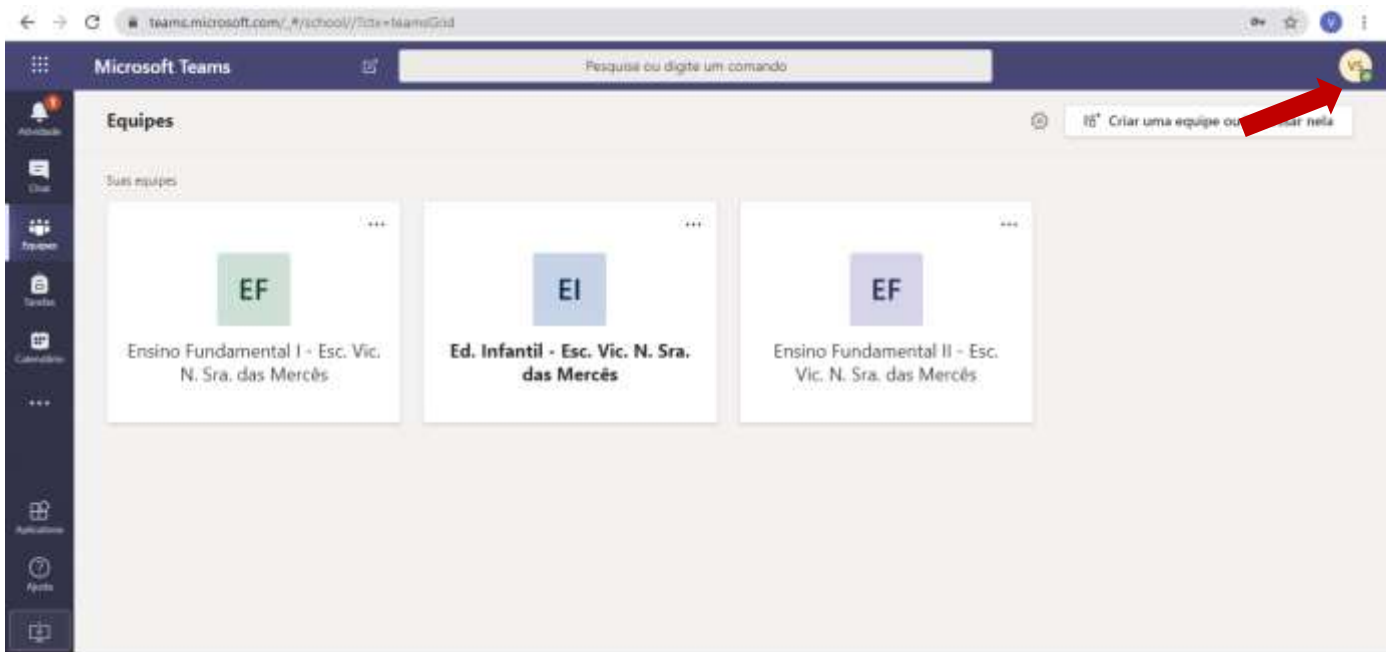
teams.microsoft.com/_#/school//?ctx=teamsGrid

Microsoft Teams

Pesquise ou digite um comando

VS

1
Atividade

Chat

Equipes

Tarefas

Calendário

...

Aplicativos

Ajuda

Equipes

Criar uma equipe ou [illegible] nela

Suas equipes

...
EF
Ensino Fundamental I - Esc. Vic. N. Sra. das Mercês

...
EI
Ed. Infantil - Esc. Vic. N. Sra. das Mercês

...
EF
Ensino Fundamental II - Esc. Vic. N. Sra. das Mercês